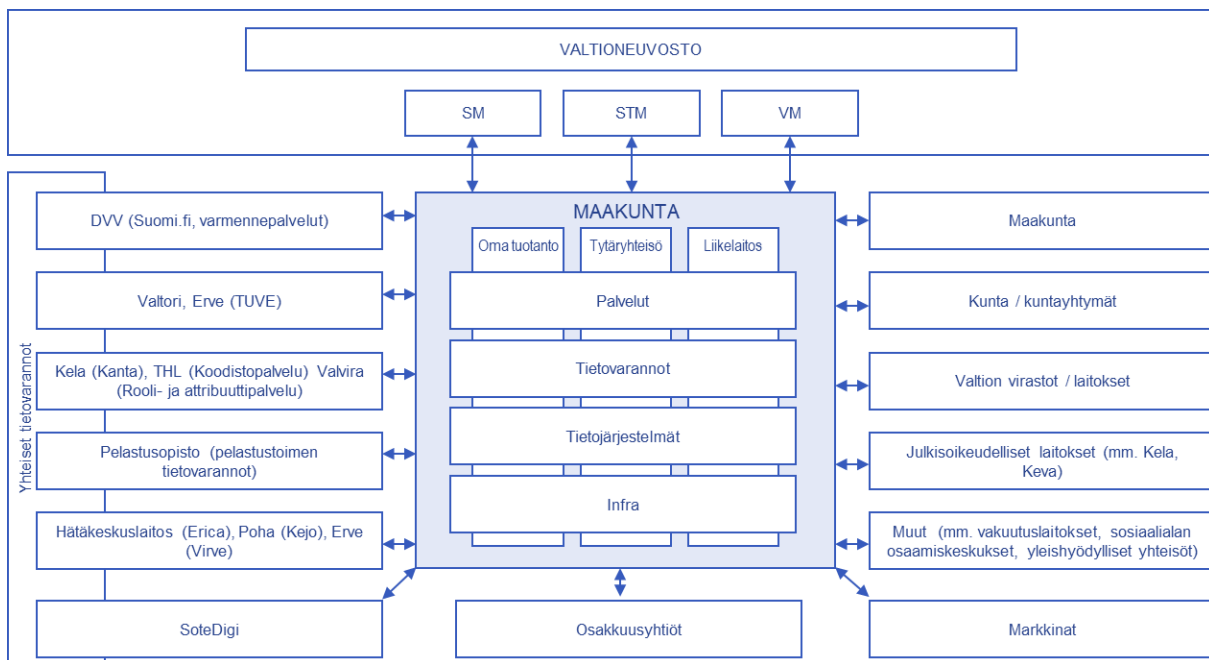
VALTIONEUVOSTO

SM

STM

VM

Yhteiset tietovarannot

DVV (Suomi.fi, varmennepalvelut)

Valtori, Erve (TUVE)

Kela (Kanta), THL (Koodistopalvelu) Valvira (Rooli- ja attribuuttipalvelu)

Pelastusopisto (pelastustoimen tietovarannot)

Hätäkeskuslaitos (Erica), Poha (Kejo), Erve (Virve)

MAAKUNTA

Oma tuotanto

Tytäryhteisö

Liikelaitos

Palvelut

Tietovarannot

Tietojärjestelmät

Infra

Maakunta

Kunta / kuntayhtymät

Valtion virastot / laitokset

Julkisoikeudelliset laitokset (mm. Kela, Keva)

Muut (mm. vakuutuslaitokset, sosiaalialan osaamiskeskukset, yleishyödylliset yhteisöt)

SoteDigi

Osakkuusyhtiöt

Markkinat